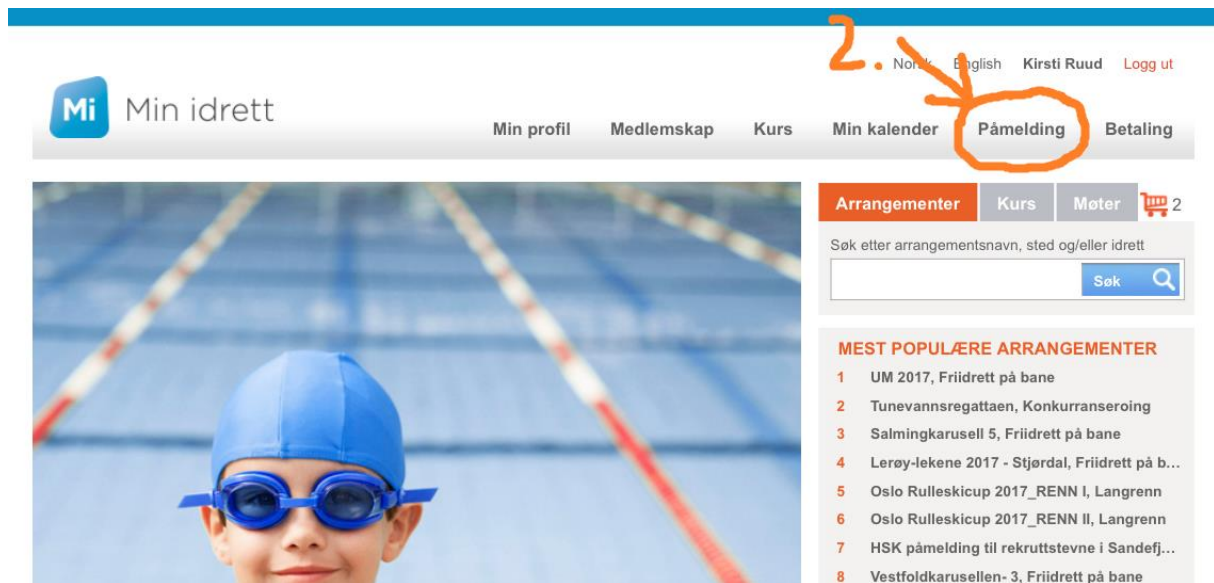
2.

Norsk English Kirsti Ruud Logg ut

Mi Min idrett

Min profil Medlemskap Kurs Min kalender Påmelding Betaling

Arrangementer Kurs Møter 2

Søk etter arrangementsnavn, sted og/eller idrett

Søk

MEST POPULÆRE ARRANGEMENTER

1 UM 2017, Friidrett på bane
2 Tunevannsregattaen, Konkurranseroing
3 Salmingkarusell 5, Friidrett på bane
4 Lerøy-lekene 2017 - Stjørdal, Friidrett på b...
5 Oslo Rulleskicup 2017_RENN I, Langrenn
6 Oslo Rulleskicup 2017_RENN II, Langrenn
7 HSK påmelding til rekruttstevne i Sandefj...
8 Vestfoldkarusellen- 3, Friidrett på bane